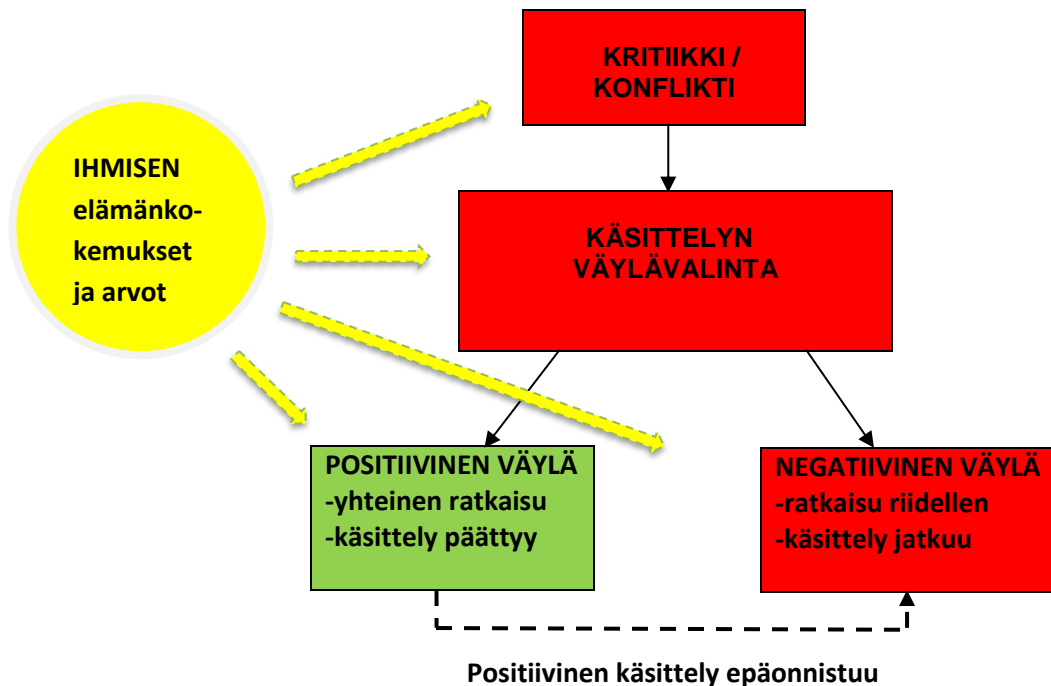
IHMISEN elämänkokemukset ja arvot

KRITIIKKI / KONFLIKTI

KÄSITTELYN VÄYLÄVALINTA

POSITIIVINEN VÄYLÄ
-yhteinen ratkaisu
-käsittely päättyy

NEGATIIVINEN VÄYLÄ
-ratkaisu riidellen
-käsittely jatkuu

Positiivinen käsittely epäonnistuu